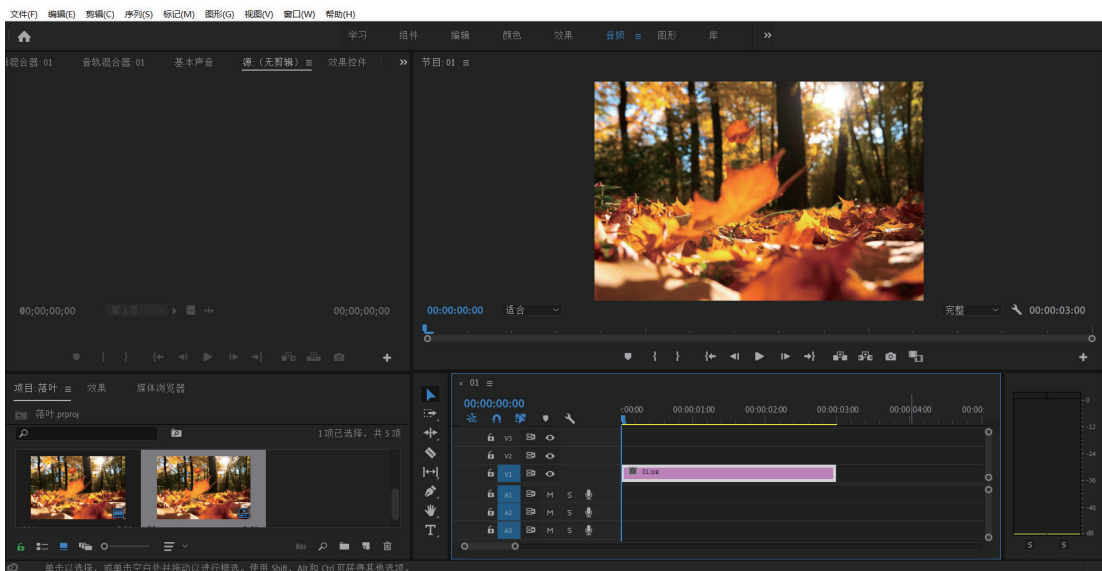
文件(F) 编辑(E) 剪辑(C) 序列(S) 标记(M) 图形(G) 视图(V) 窗口(W) 帮助(H)

学习 组件 编辑 颜色 效果 音频 ≡ 图形 库 »

混合器: 01 音轨混合器: 01 基本声音 源: (无剪辑) ≡ 效果控件 »

节目: 01 ≡

00;00;00;00 00;00;00;00

00:00:00:00 适合 完整 00:00:03:00

项目: 落叶 ≡ 效果 媒体浏览器

落叶.prproj

1项已选择，共 5 项

× 01 ≡

00:00:00:00

:00:00 00:00:01:00 00:00:02:00 00:00:03:00 00:00:04:00 00:00:

V3
V2
V1
A1 M S
A2 M S
A3 M S

01.jpg

0
-12
-24
-36
-48
dB

S S

单击以选择，或单击空白处并拖动以进行框选。使用 Shift、Alt 和 Ctrl 可获得其他选项。